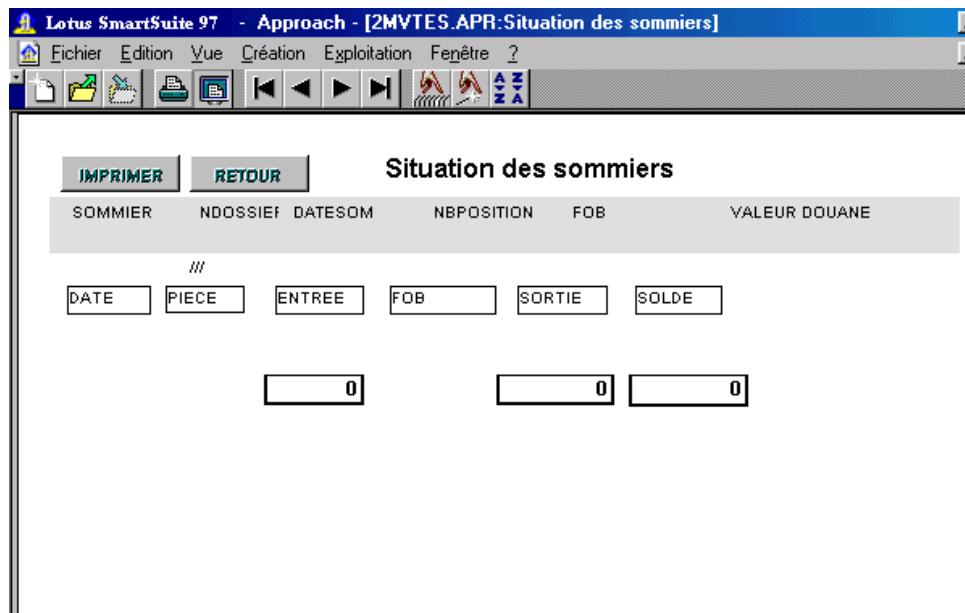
Lotus SmartSuite 97 - Approach - [2MVTES.APR:Situation des sommiers]

Fichier Edition Vue Création Exploitation Fenêtre ?

IMPRIMER RETOUR Situation des sommiers

SOMMIER NDOSSIEF DATESOM NBPOSITION FOB VALEUR DOUANE

///

DATE PIECE ENTREE FOB SORTIE SOLDE

0 0 0